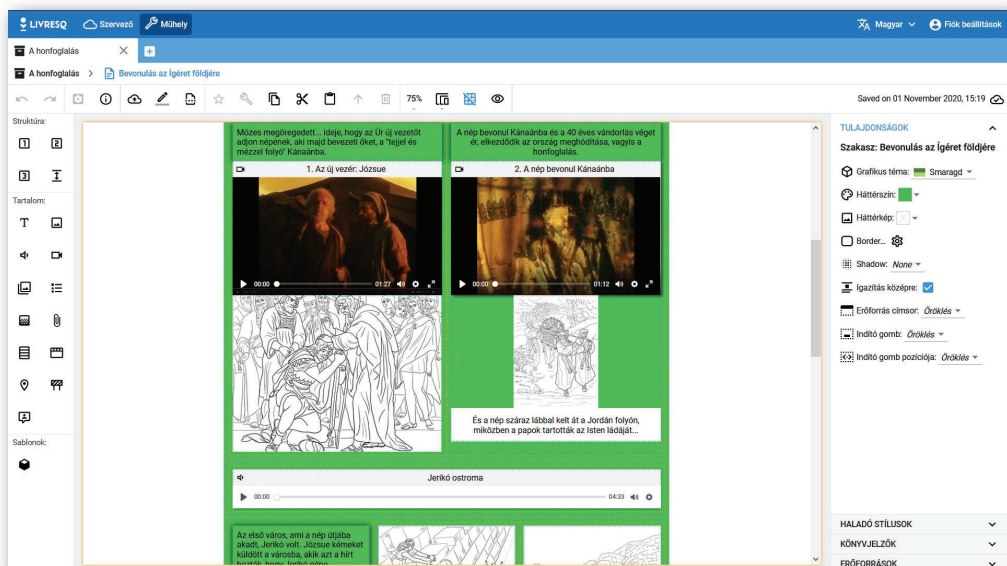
LIVRESQ Szervező Műhely

Magyar Fiók beállítások

A honfoglalás

A honfoglalás > Bevonulás az Ígéret földjére

75%

Saved on 01 November 2020, 15:19

Struktúra:

1 2

3

Tartalom:

T

Sablonok:

Mózes megöregedett... ideje, hogy az Úr új vezetőt adjon népének, aki majd bevezeti őket, a "tejjel és mézzel folyó" Kánaánba.

1. Az új vezér: Józsue

00:00 01:27

A nép bevonul Kánaánba és a 40 éves vándorlás véget ér, elkezdődik az ország meghódítása, vagyis a honfoglalás.

2. A nép bevonul Kánaánba

00:00 01:12

És a nép száraz lábbal kelt át a Jordán folyón, miközben a papok tartották az Isten ládáját...

Jerikó ostroma

00:00 04:33

Az első város, ami a nép útjába akadt, Jerikó volt. Józsue kémeket küldött a városba, akik azt a hírt hozták, hogy Jerikó népe

TULAJDONSÁGOK

Szakasz: Bevonulás az Ígéret földjére

Grafikus téma: Smaragd

Háttérszín:

Háttérkép:

Border...

Shadow: None

Igazítás középre:

Erőforrás címsor: Öröklés

Indító gomb: Öröklés

Indító gomb pozíciója: Öröklés

HALADÓ STÍLUSOK

KÖNYVJELZŐK

ERŐFORRÁSOK